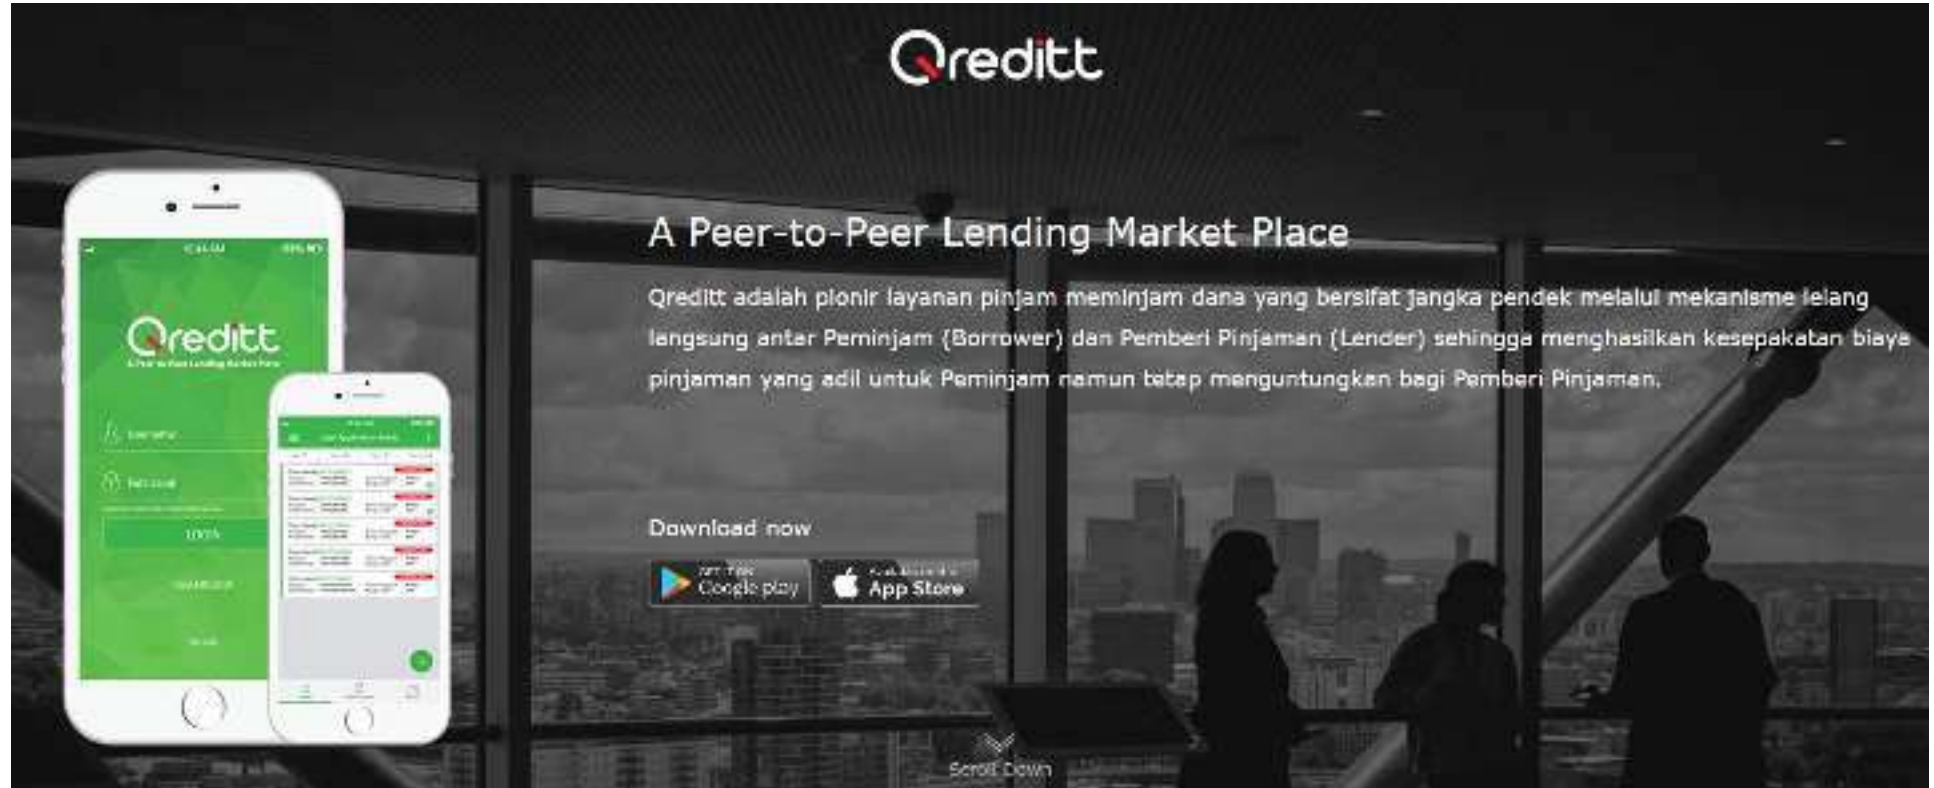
Qreditt

Qreditt

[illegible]

LOGIN

A Peer-to-Peer Lending Market Place

Qreditt adalah pionir layanan pinjam meminjam dana yang bersifat jangka pendek melalui mekanisme lelang langsung antar Peminjam (Borrower) dan Pemberi Pinjaman (Lender) sehingga menghasilkan kesepakatan biaya pinjaman yang adil untuk Peminjam namun tetap menguntungkan bagi Pemberi Pinjaman.

Download now

GET IT ON Google play

Available on the App Store

Scroll Down